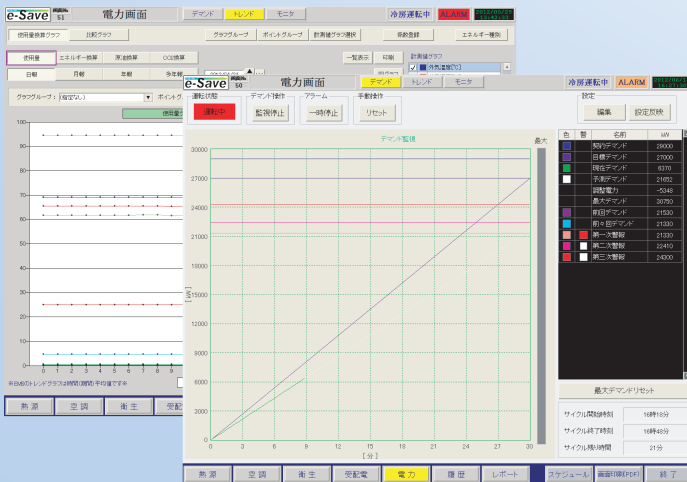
e-Save 画面No. 51 電力画面 デマンド トレンド モニタ 冷暖運転中 ALARM 2012/05/25 13:42:33

使用量換算グラフ 比較グラフ グラフグループ ポイントグループ 計測値グラフ選択 係数登録 エネルギー種別

使用量 エネルギー換算 原油換算 CO2換算 一覧表示 印刷 計測値グラフ

日報 月報 年報 多年報

グラフグループ : (指定なし) ポイント 使用量

100
90
80
70
60
50
40
30
20
10
0

※日報のトレンドグラフは時間(時間)平均値です※

熱源 空調 衛生 受配

e-Save 画面No. 50 電力画面 デマンド トレンド モニタ 冷暖運転中 ALARM 2012/06/07 16:31:20

運転状態 運転中 デマンド操作 監視停止 アラーム 一時停止 手動操作 リセット 設定 編集 設定反映

デマンド監視 最大

30000
27000
24000
21000
18000
15000
12000
9000
6000
3000
0

[kW]

0 3 6 9 12 15 18 21 24 27 30
[分]

| 色 | 警 | 名前 | kW |
|---|---|---|---|
| | | 契約デマンド | 28000 |
| | | 目標デマンド | 27000 |
| | | 現在デマンド | 6370 |
| | | 予測デマンド | 21652 |
| | | 調整電力 | -5348 |
| | | 最大デマンド | 30750 |
| | | 前日デマンド | 21530 |
| | | 前々日デマンド | 21330 |
| | | 第一次警報 | 21330 |
| | | 第二次警報 | 22410 |
| | | 第三次警報 | 24300 |

最大デマンドリセット

サイクル開始時刻 16時18分
サイクル終了時刻 16時48分
サイクル残り時間 21分

熱源 空調 衛生 受配電 電力 履歴 レポート スケジュール 画面印刷(PDF) 終了